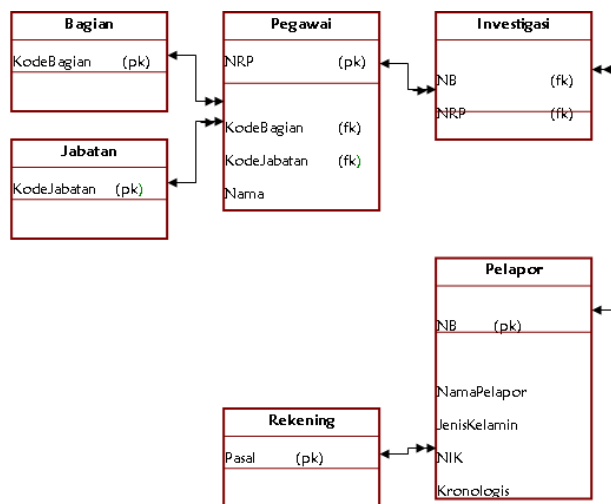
Bagian

KodeBagian (pk)

Jabatan

KodeJabatan (pk)

Pegawai

NRP (pk)

KodeBagian (fk)

KodeJabatan (fk)

Nama

Investigasi

NB (fk)

NRP (fk)

Pelapor

NB (pk)

NamaPelapor

JenisKelamin

NIK

Kronologis

Rekening

Pasal (pk)